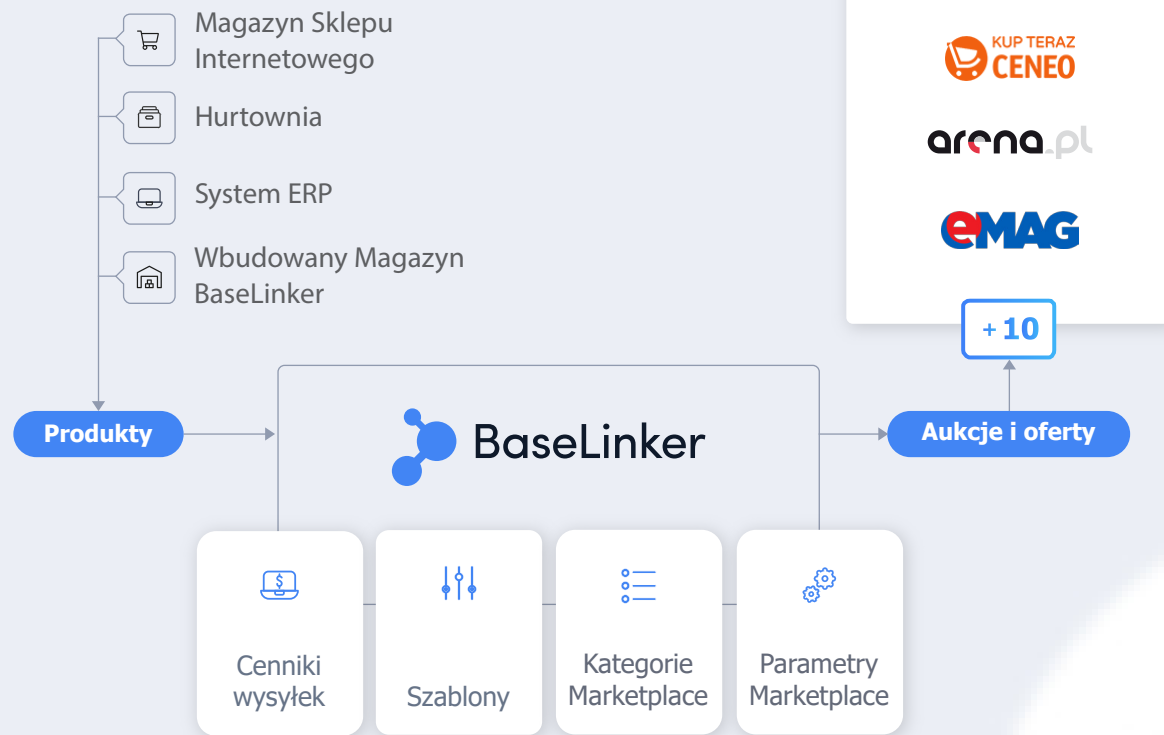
Magazyn Sklepu Internetowego

Hurtownia

System ERP

Wbudowany Magazyn BaseLinker

KUP TERAZ CENEO

arena.pl

eMAG

+10

Produkty

BaseLinker

Aukcje i oferty

Cenniki wysyłek

Szablony

Kategorie Marketplace

Parametry Marketplace